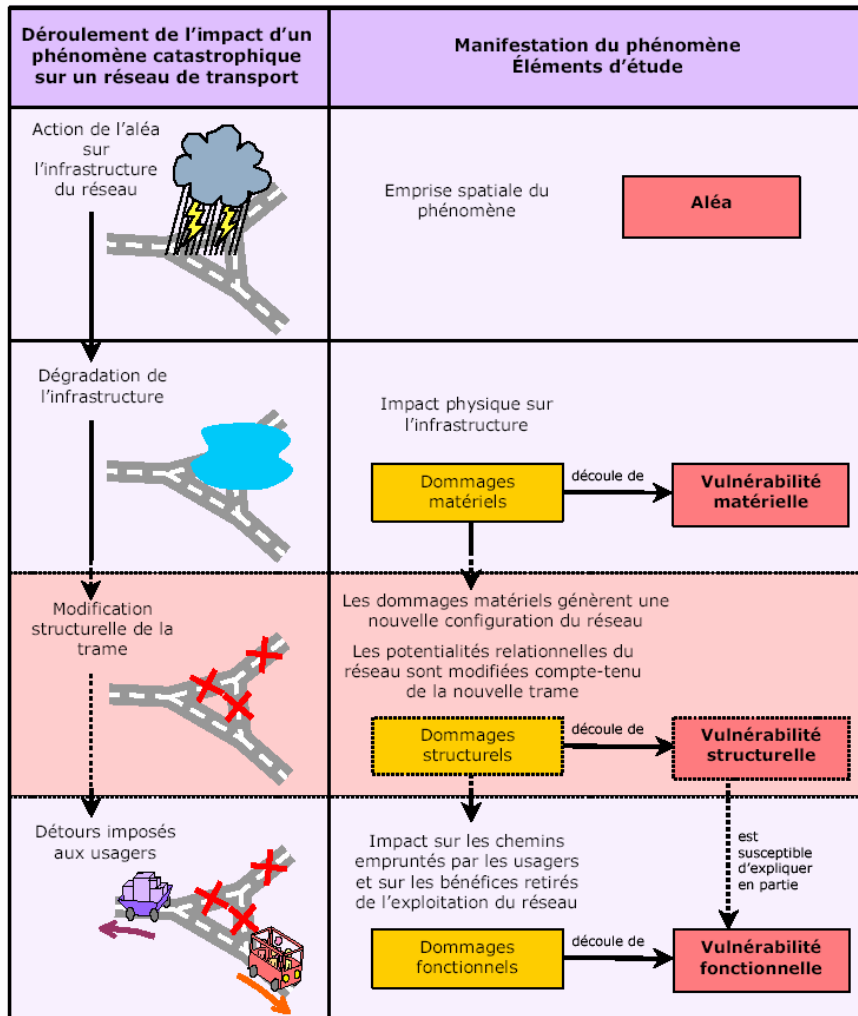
| Déroulement de l'impact d'un phénomène catastrophique sur un réseau de transport | Manifestation du phénomène Éléments d'étude |
|---|---|
| Action de l'aléa sur l'infrastructure du réseau | Emprise spatiale du phénomène — Aléa |
| Dégradation de l'infrastructure | Impact physique sur l'infrastructure — Dommages matériels — découle de — Vulnérabilité matérielle |
| Modification structurelle de la trame | Les dommages matériels génèrent une nouvelle configuration du réseau. Les potentialités relationnelles du réseau sont modifiées compte-tenu de la nouvelle trame — Dommages structurels — découle de — Vulnérabilité structurelle |
| Détours imposés aux usagers | Impact sur les chemins empruntés par les usagers et sur les bénéfices retirés de l'exploitation du réseau — Dommages fonctionnels — découle de — Vulnérabilité fonctionnelle — est susceptible d'expliquer en partie |